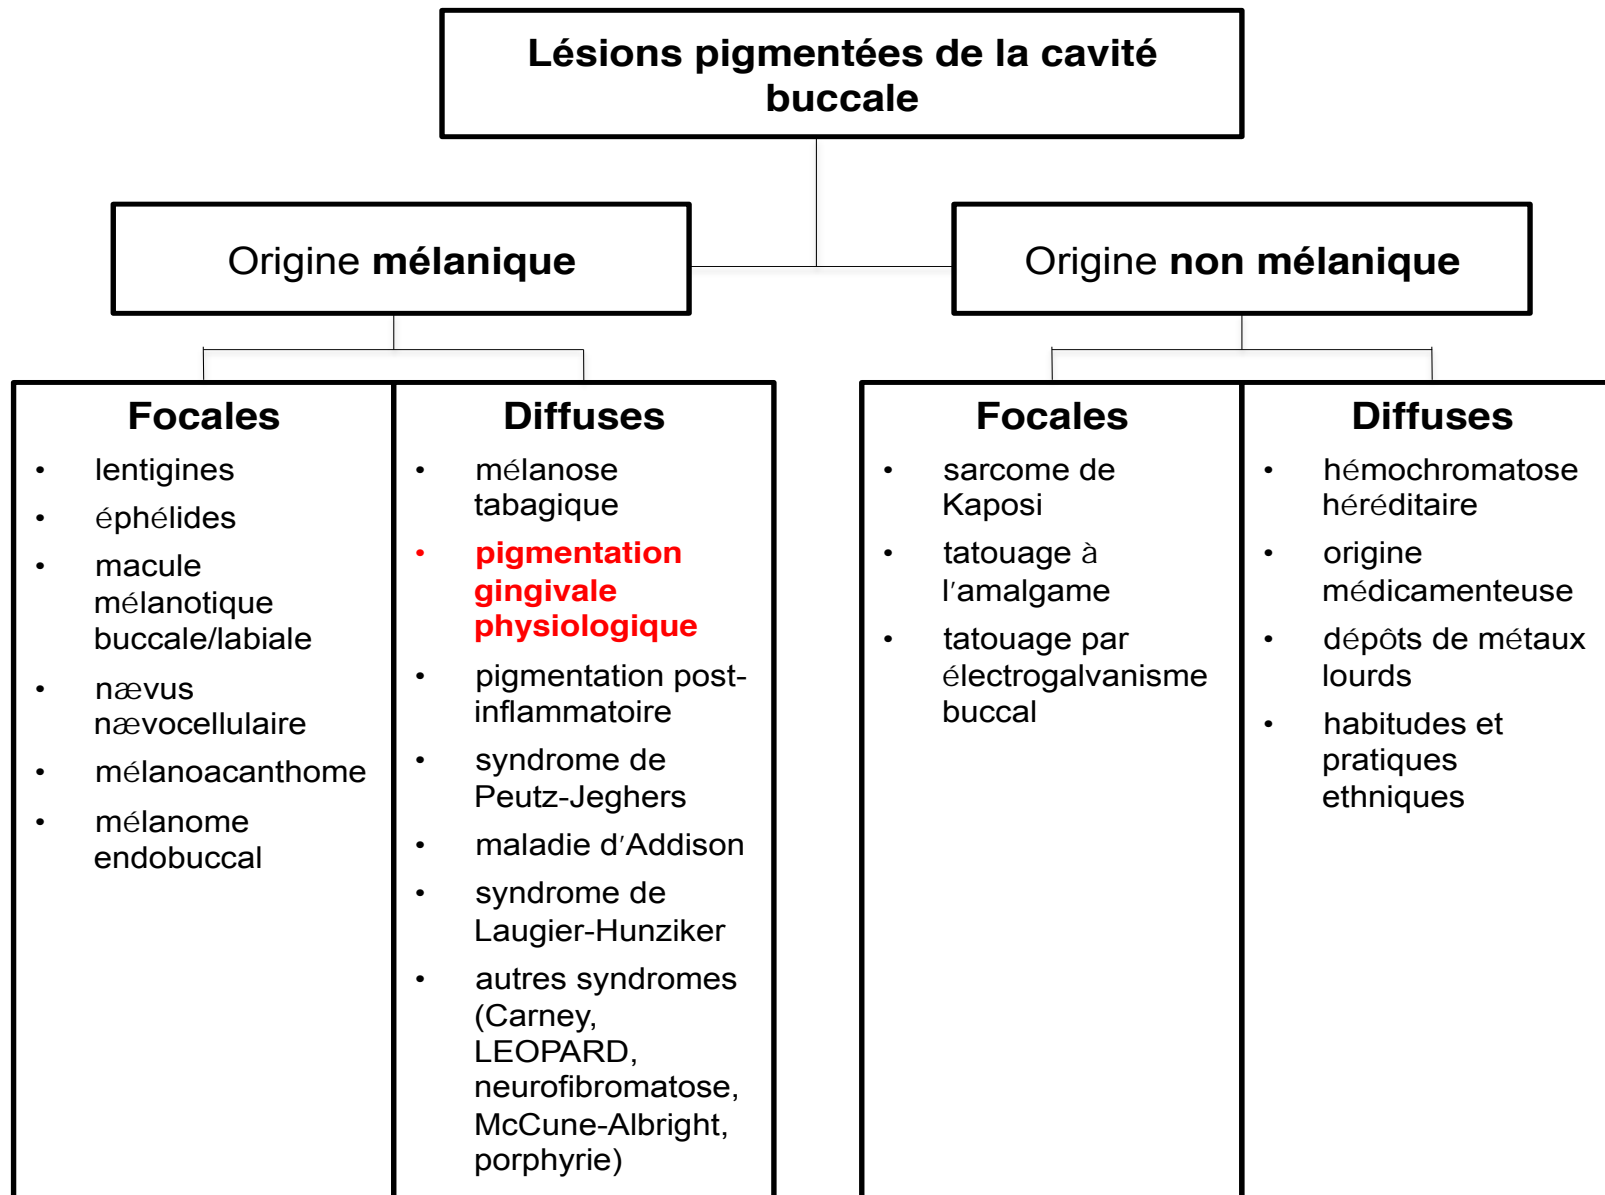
Lésions pigmentées de la cavité buccale

Origine mélanique

Origine non mélanique

Focales
- lentigines
- éphélides
- macule mélanotique buccale/labiale
- nævus nævocellulaire
- mélanoacanthome
- mélanome endobuccal

Diffuses
- mélanose tabagique
- pigmentation gingivale physiologique
- pigmentation post-inflammatoire
- syndrome de Peutz-Jeghers
- maladie d'Addison
- syndrome de Laugier-Hunziker
- autres syndromes (Carney, LEOPARD, neurofibromatose, McCune-Albright, porphyrie)

Focales
- sarcome de Kaposi
- tatouage à l'amalgame
- tatouage par électrogalvanisme buccal

Diffuses
- hémochromatose héréditaire
- origine médicamenteuse
- dépôts de métaux lourds
- habitudes et pratiques ethniques